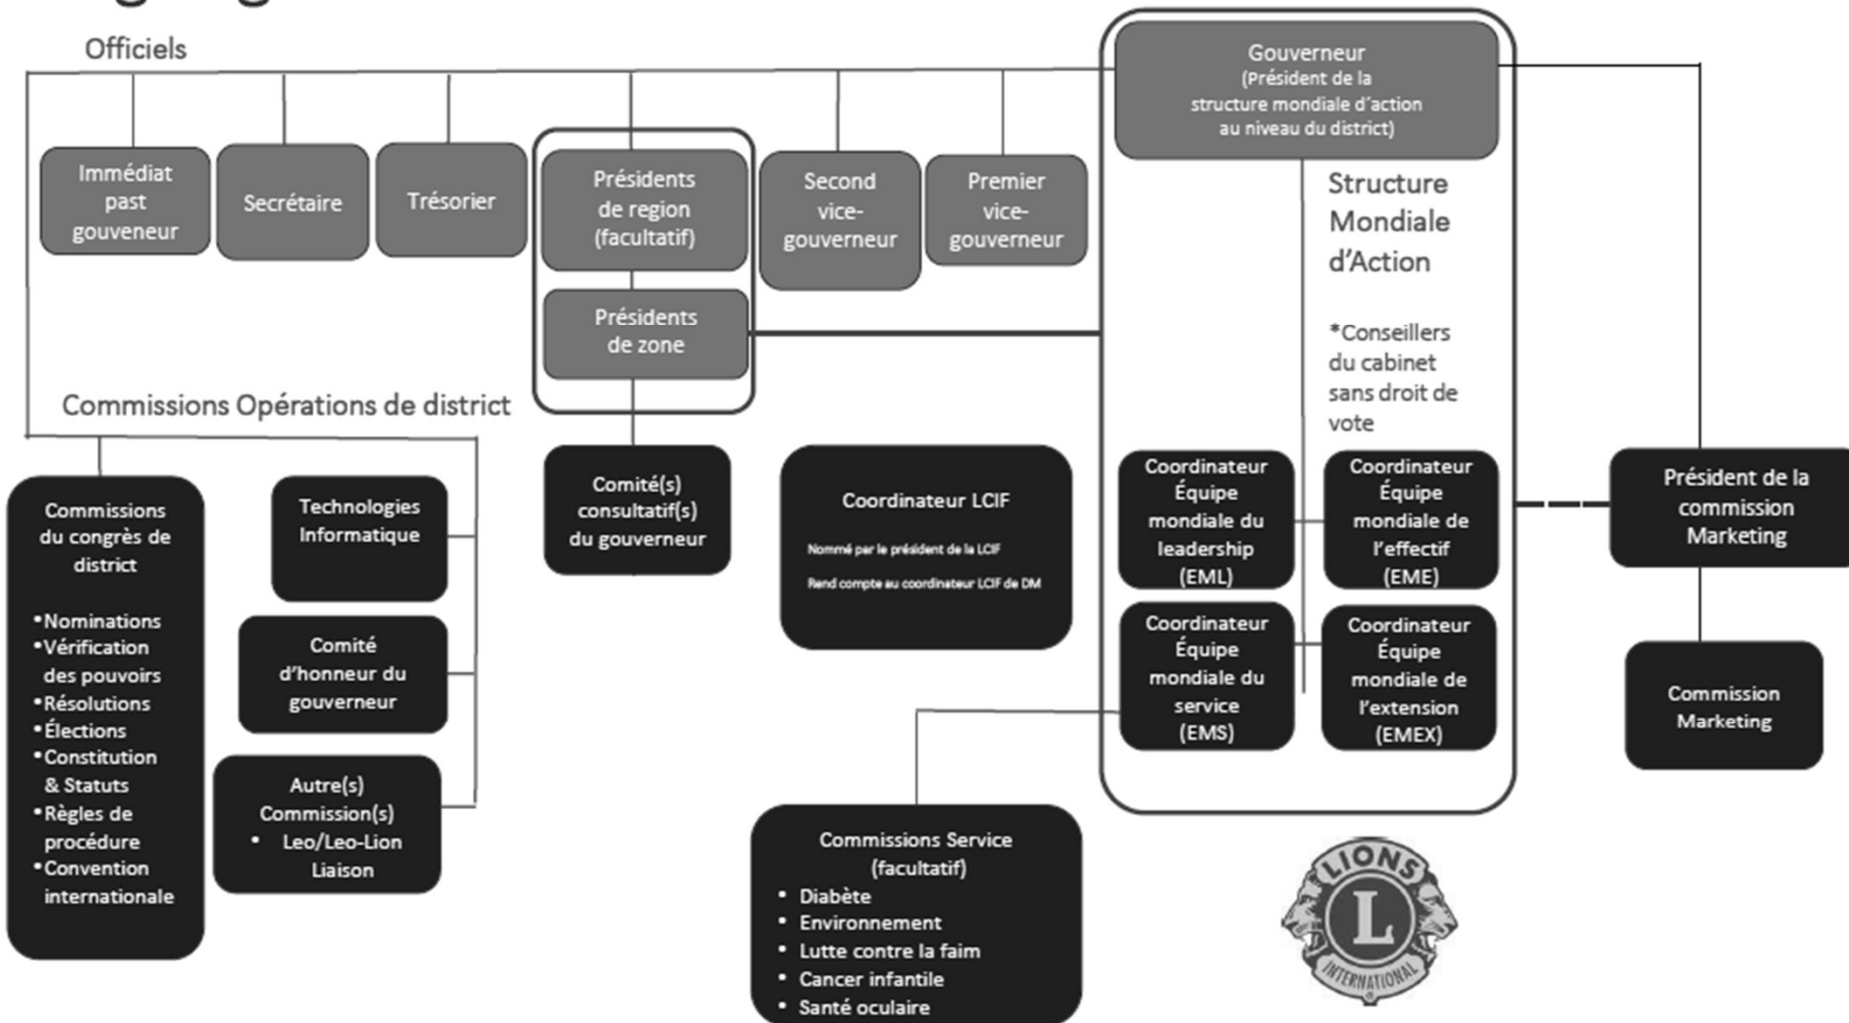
Officiels

Gouverneur
(Président de la structure mondiale d'action au niveau du district)

Immédiat past gouveneur

Secrétaire

Trésorier

Présidents de region (facultatif)

Second vice-gouverneur

Premier vice-gouverneur

Structure Mondiale d'Action

Présidents de zone

*Conseillers du cabinet sans droit de vote

Commissions Opérations de district

Commissions du congrès de district
•Nominations
•Vérification des pouvoirs
•Résolutions
•Élections
•Constitution & Statuts
•Règles de procédure
•Convention internationale

Technologies Informatique

Comité d'honneur du gouverneur

Autre(s) Commission(s)
• Leo/Leo-Lion Liaison

Comité(s) consultatif(s) du gouverneur

Coordinateur LCIF
Nommé par le président de la LCIF
Rend compte au coordinateur LCIF de DM

Coordinateur Équipe mondiale du leadership (EML)

Coordinateur Équipe mondiale de l'effectif (EME)

Coordinateur Équipe mondiale du service (EMS)

Coordinateur Équipe mondiale de l'extension (EMEX)

Président de la commission Marketing

Commission Marketing

Commissions Service (facultatif)
• Diabète
• Environnement
• Lutte contre la faim
• Cancer infantile
• Santé oculaire

LIONS
L
INTERNATIONAL